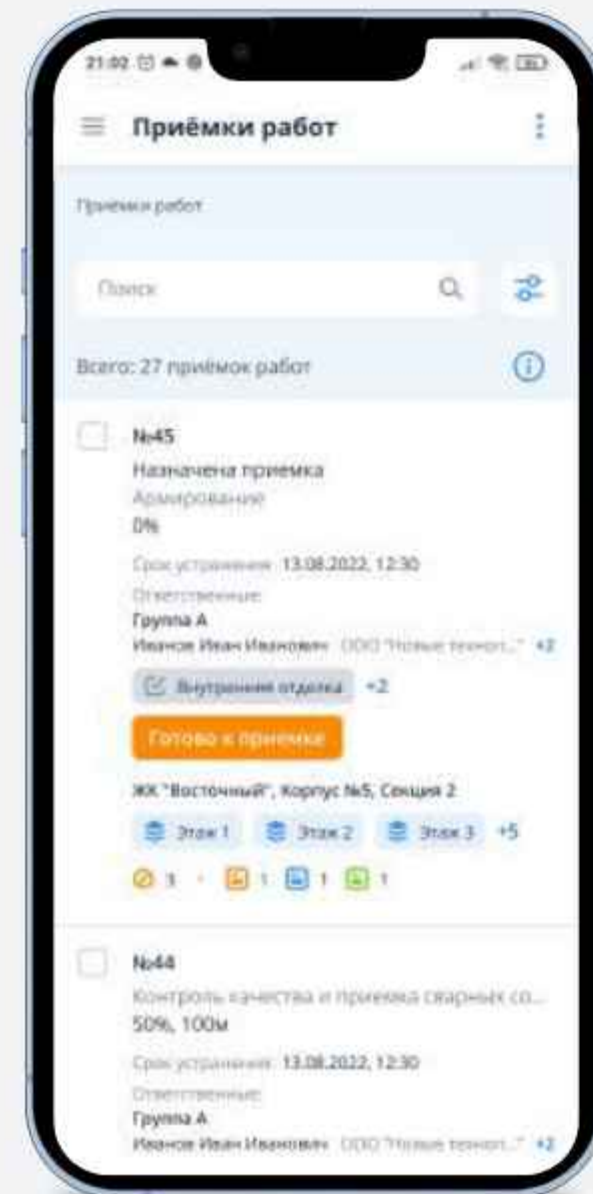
21:02

Приёмки работ

Приемки работ

Поиск

Всего: 27 приёмок работ

№45

Назначена приемка

Армирование

0%

Срок устранения 13.08.2022, 12:30

Ответственные

Группа А

Иванов Иван Иванович ООО "Новые технол..." +2

Внутренняя отделка +2

Готово к приемке

ЖК "Восточный", Корпус №5, Секция 2

Этаж 1 Этаж 2 Этаж 3 +5

3 1 1 1

№44

Контроль качества и приемка сварных со...

50%, 100м

Срок устранения 13.08.2022, 12:30

Ответственные

Группа А

Иванов Иван Иванович ООО "Новые технол..." +2